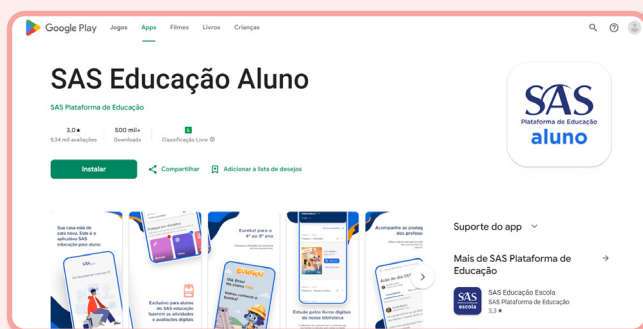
Google Play Jogos Apps Filmes Livros Crianças

SAS Educação Aluno

SAS Plataforma de Educação

3,0★
9,54 mil avaliações

500 mil+
Downloads

L
Classificação Livre

Instalar

Compartilhar

Adicionar à lista de desejos

SAS
Plataforma de Educação
aluno

Sua casa está de cara nova. Este é o aplicativo SAS educação para aluno

Eureka! para o 4º ao 9º ano

EUREKA!

Exclusivo para alunos do SAS educação

Estude pelos livros digitais da nossa biblioteca

Acompanhe as postagens dos professores

Aula do dia

Suporte do app

Mais de SAS Plataforma de Educação

SAS escola
SAS Educação Escola
SAS Plataforma de Educação
3,3 ★